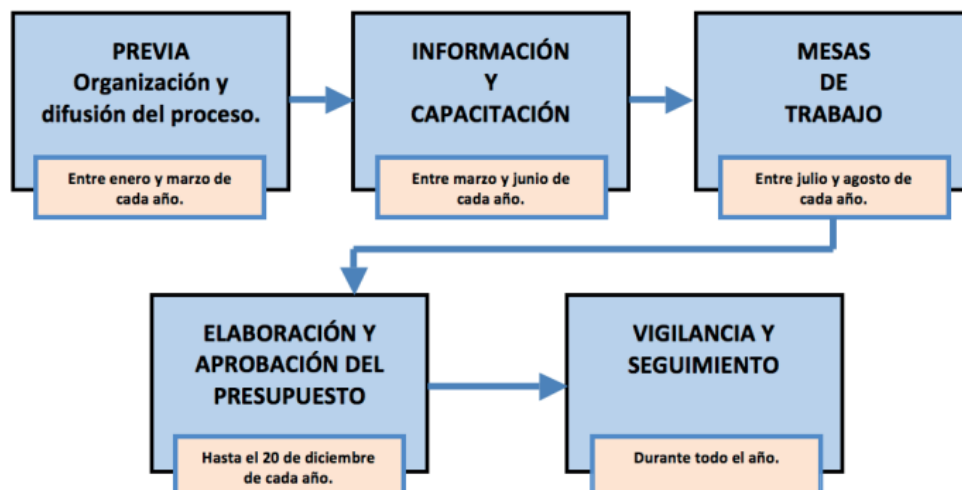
PREVIA
Organización y difusión del proceso.

Entre enero y marzo de cada año.

INFORMACIÓN
Y
CAPACITACIÓN

Entre marzo y junio de cada año.

MESAS
DE
TRABAJO

Entre julio y agosto de cada año.

ELABORACIÓN Y APROBACIÓN DEL PRESUPUESTO

Hasta el 20 de diciembre de cada año.

VIGILANCIA Y SEGUIMIENTO

Durante todo el año.